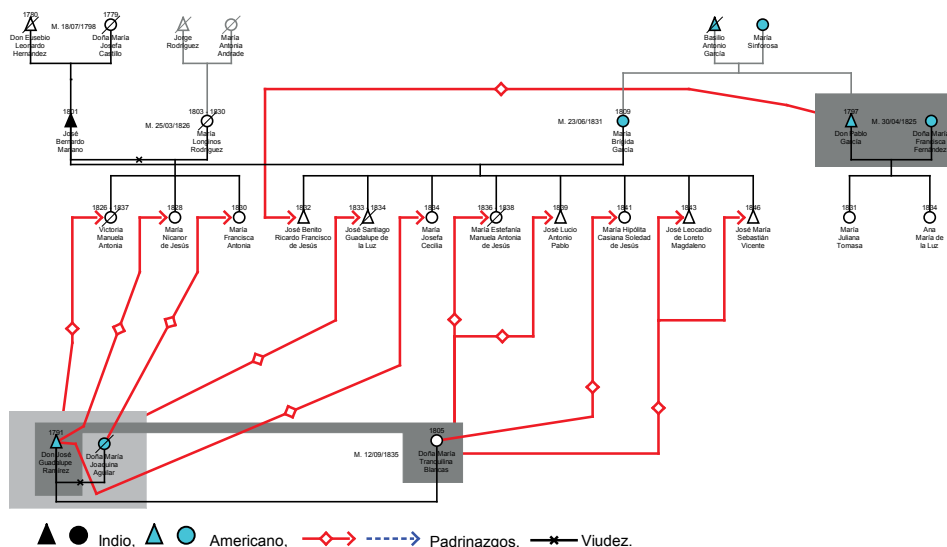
1780
Don Eusebio Leonardo Hernández
M. 18/07/1798
1779
Doña María Josefa Castillo

Jorge Rodríguez
María Antonia Andrade

Basilio Antonio García
María Sinforosa

1801
José Bernardo Mariano
1803 1830
María Longinos Rodríguez
M. 25/03/1826

M. 23/06/1831
1809
María Brígida García

1797
Don Pablo García
M. 30/04/1825
Doña María Francisca Fernández

1826 1837
Victoria Manuela Antonia
1828
María Nicanor de Jesús
1830
María Francisca Antonia
1832
José Benito Ricardo Francisco de Jesús
1833 1834
José Santiago Guadalupe de la Luz
1834
María Josefa Cecilia
1836 1838
María Estefanía Manuela Antonia de Jesús
1839
José Lucio Antonio Pablo
1841
María Hipólita Casiana Soledad de Jesús
1843
José Leocadio de Loreto Magdaleno
1846
José María Sebastián Vicente
1831
María Juliana Tomasa
1834
Ana María de la Luz

1791
Don José Guadalupe Ramírez
Doña María Joaquina Aguilar
M. 12/09/1835
1805
Doña María Tranquilina Blancas

Indio, Americano, Padrinazgos, Viudez.